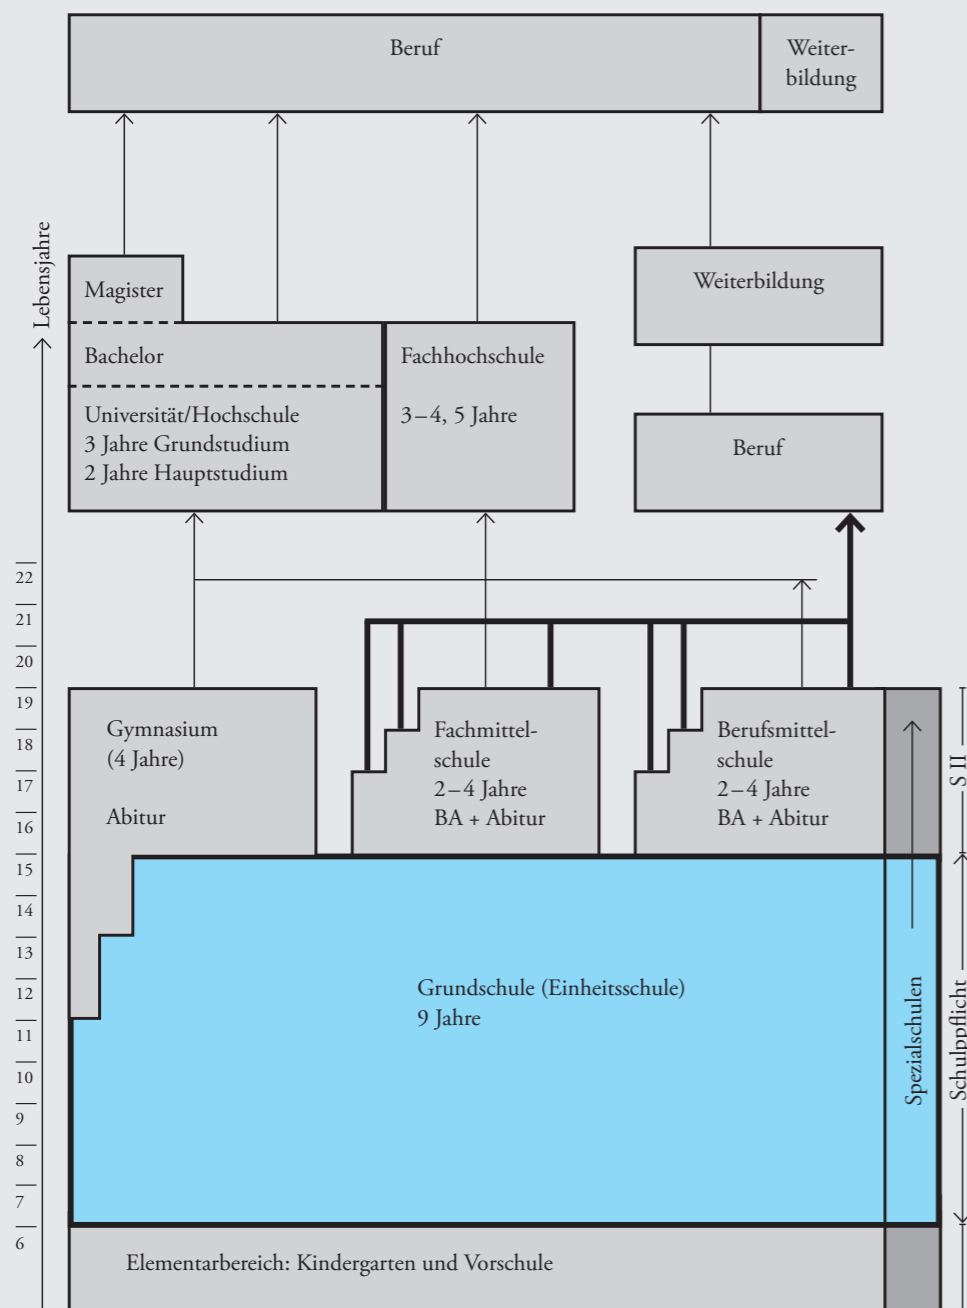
Beruf

Weiterbildung

Lebensjahre

Magister

Bachelor

Universität/Hochschule
3 Jahre Grundstudium
2 Jahre Hauptstudium

Fachhochschule

3 – 4, 5 Jahre

Weiterbildung

Beruf

22
21
20
19
18
17
16
15
14
13
12
11
10
9
8
7
6

Gymnasium
(4 Jahre)

Abitur

Fachmittelschule
2 – 4 Jahre
BA + Abitur

Berufsmittelschule
2 – 4 Jahre
BA + Abitur

S II

Grundschule (Einheitsschule)
9 Jahre

Spezialschulen

Schulpflicht

Elementarbereich: Kindergarten und Vorschule